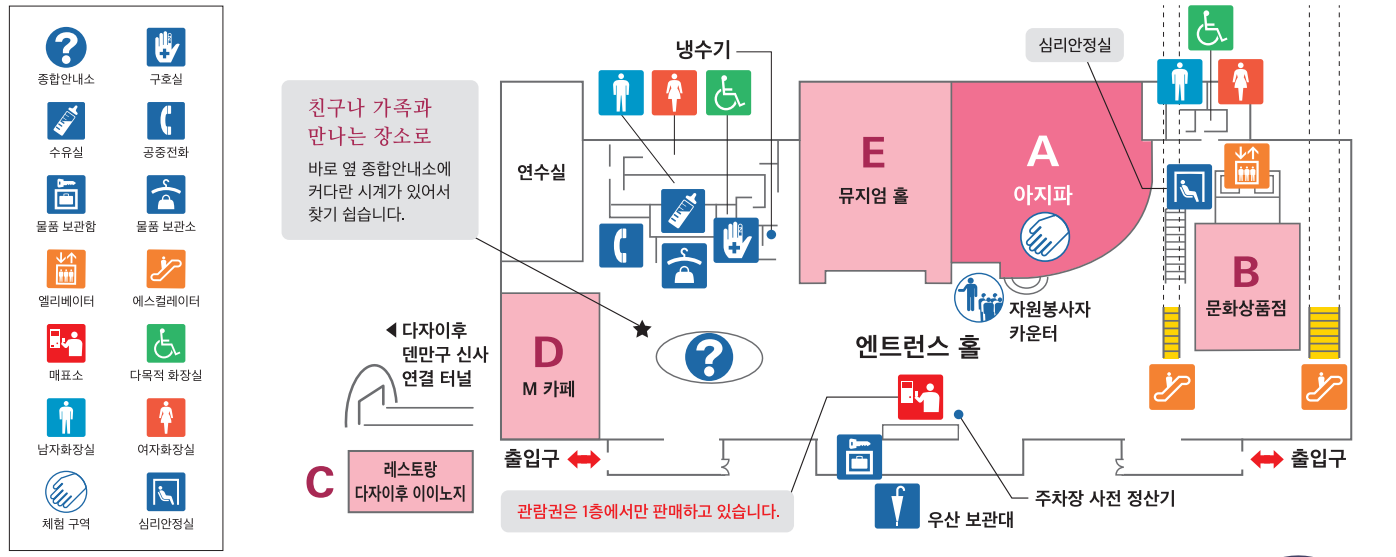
종합안내소
구호실
수유실
공중전화
물품 보관함
물품 보관소
엘리베이터
에스컬레이터
매표소
다목적 화장실
남자화장실
여자화장실
체험 구역
심리안정실

냉수기

친구나 가족과 만나는 장소로

바로 옆 종합안내소에 커다란 시계가 있어서 찾기 쉽습니다.

연수실

E
뮤지엄 홀

A
아지파

심리안정실

B
문화상품점

자원봉사자 카운터

◀ 다자이후 덴만구 신사 연결 터널

D
M 카페

엔트런스 홀

출입구
출입구

C
레스토랑 다자이후 이이노지

관람권은 1층에서만 판매하고 있습니다.

주차장 사전 정산기

우산 보관대